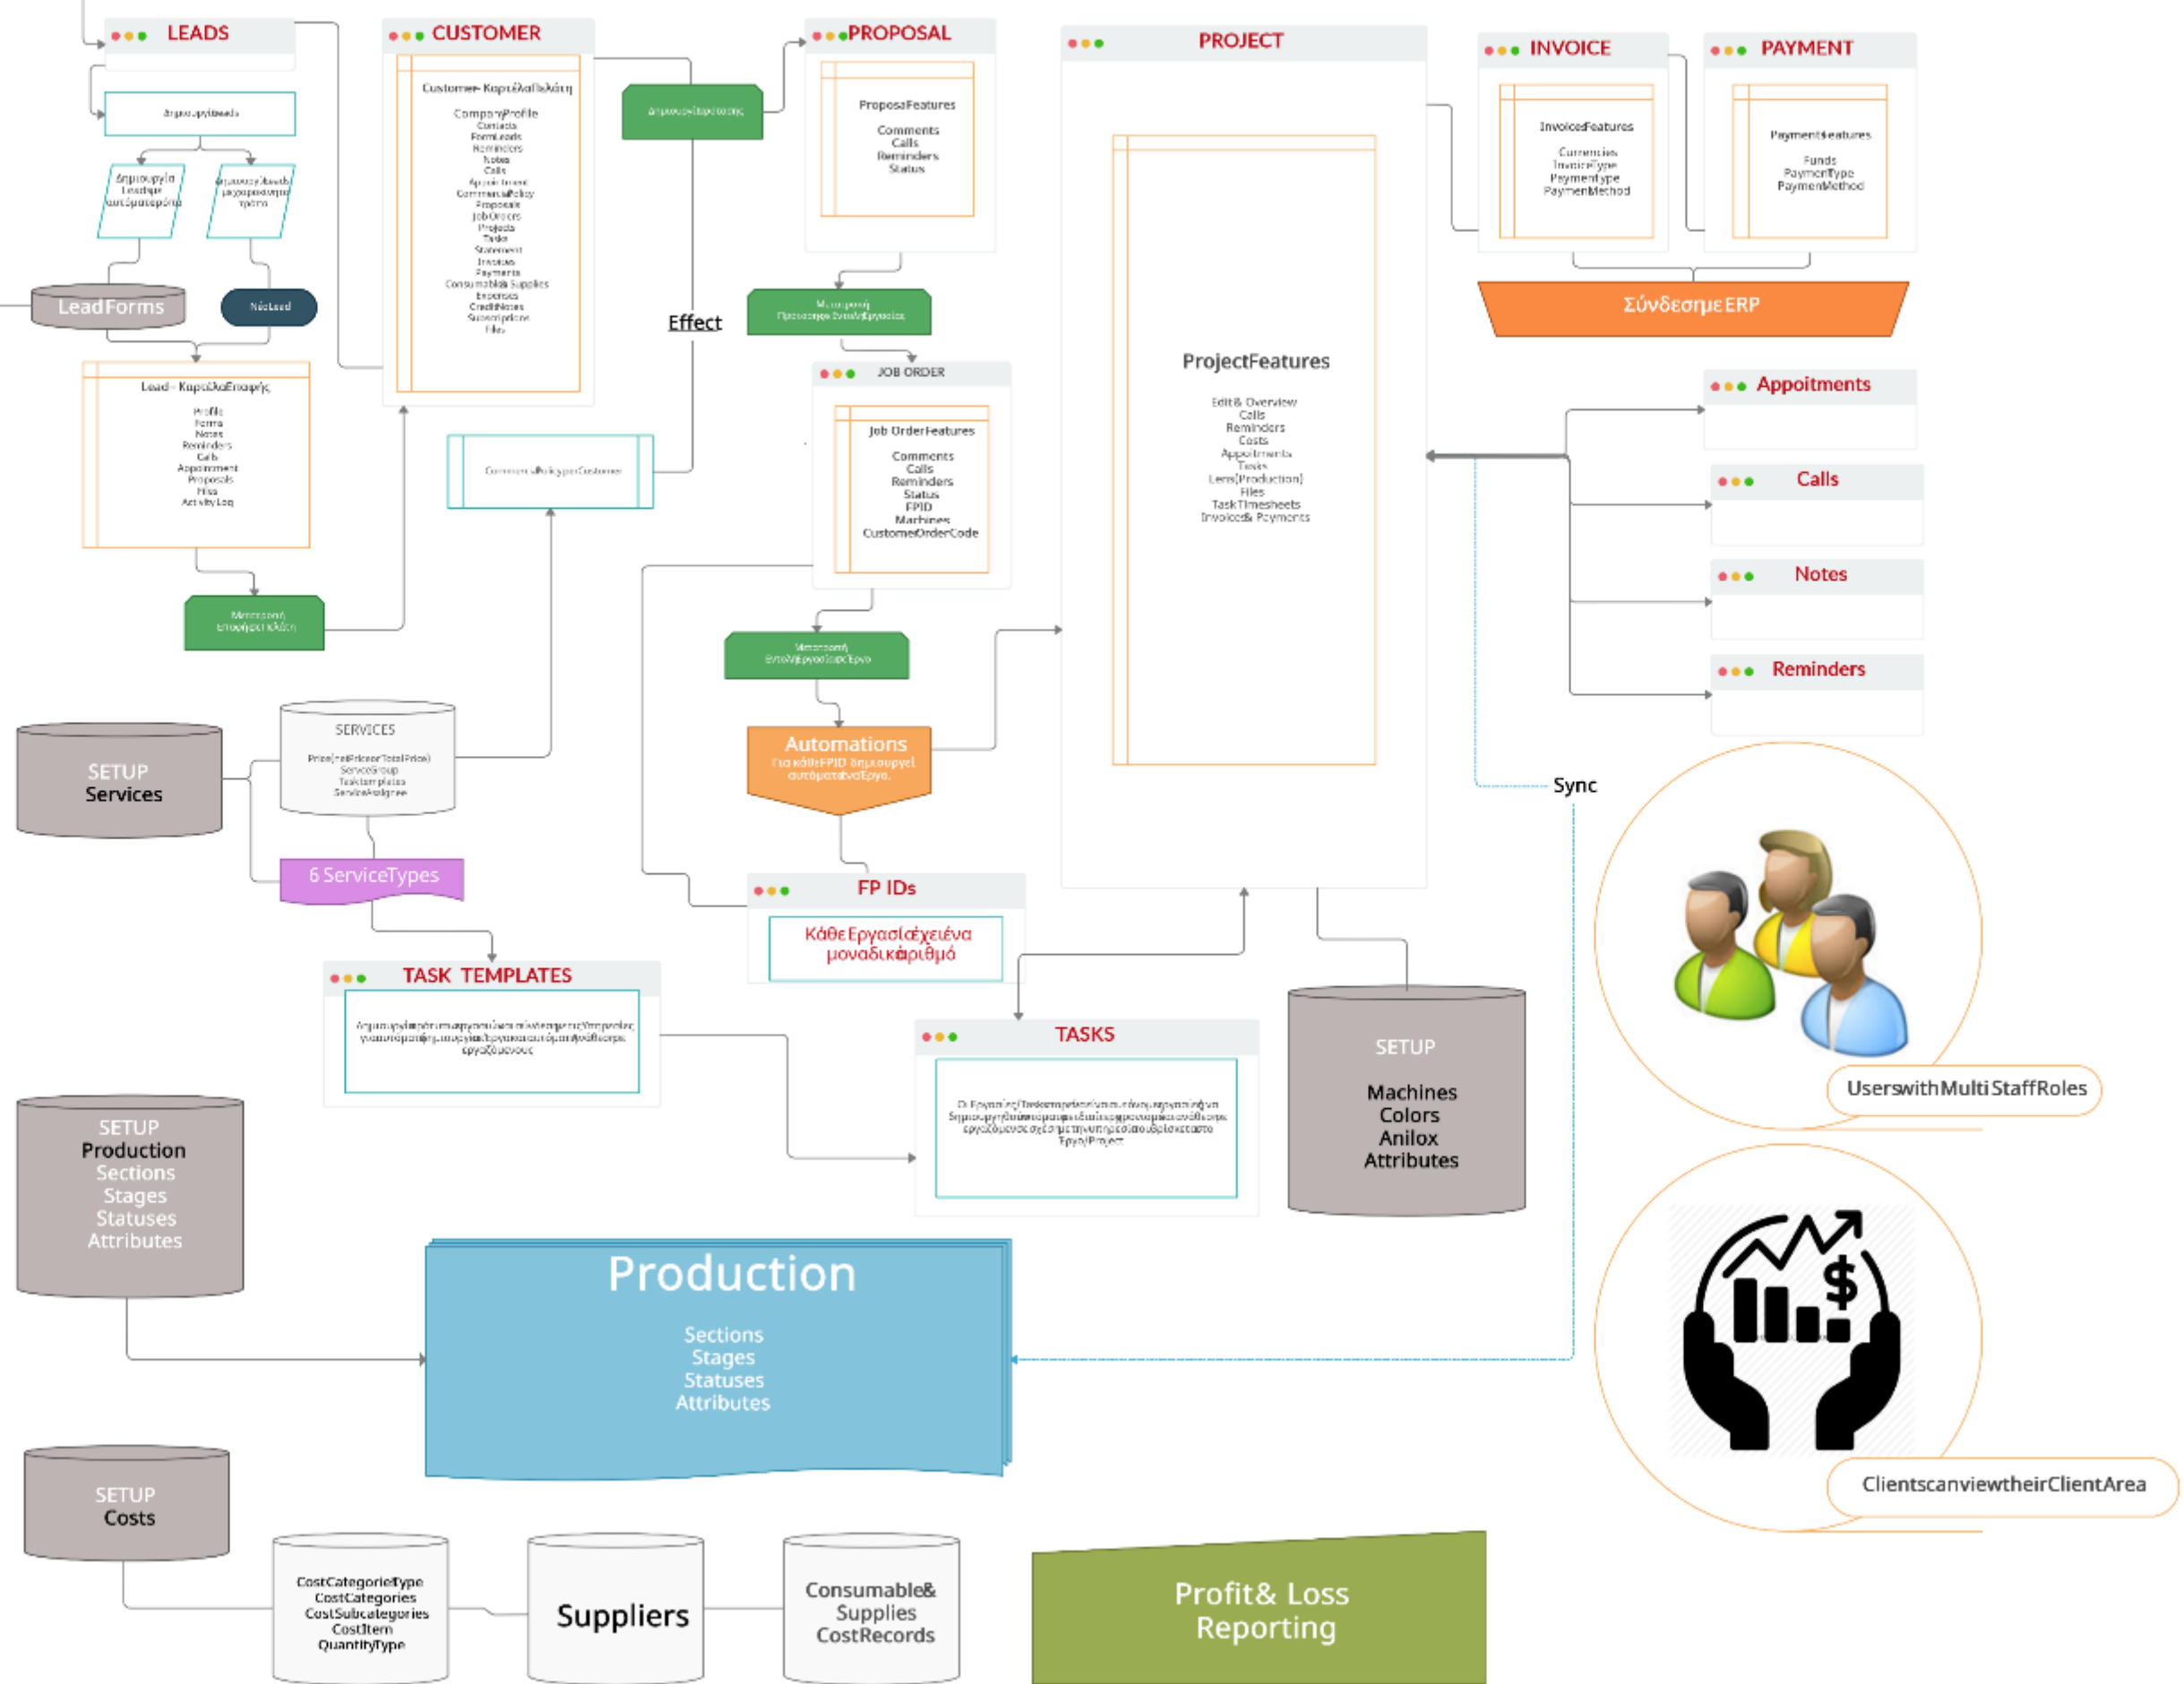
LEADS

Δημιουργία Lead

Δημιουργία Lead με συμπλήρωση φόρμας

Δημιουργία Lead με χειροκίνητο τρόπο

LeadForms

NewLead

Lead - Καρτέλα Επαφής

Profile
Forms
Notes
Reminders
Calls
Appointment
Proposals
Files
Activity Log

Μετατροπή Επαφής σε πελάτη

CUSTOMER

Customer - Καρτέλα Πελάτη

CompanyProfile
Contacts
FormLeads
Reminders
Notes
Calls
Appointment
CommercialPolicy
Proposals
JobOrders
Projects
Tasks
Statement
Invoices
Payments
Consumables Supplies
Expenses
CreditNotes
Subscriptions
Files

Δημιουργία Προσφοράς

Effect

CommercialPolicy για Customer

PROPOSAL

ProposalFeatures

Comments
Calls
Reminders
Status

Μετατροπή Προσφοράς σε Εντολή Εργασίας

JOB ORDER

Job OrderFeatures

Comments
Calls
Reminders
Status
FPID
Machines
CustomerOrderCode

Μετατροπή Εντολής Εργασίας σε Έργο

Automations
Για κάθε FPID δημιουργεί αυτόματα ένα Έργο.

FP IDs

Κάθε Εργασία έχει ένα μοναδικό αριθμό

PROJECT

ProjectFeatures

Edit & Overview
Calls
Reminders
Costs
Appointments
Tasks
Lens (Production)
Files
TaskTimesheets
Invoices & Payments

INVOICE

InvoiceFeatures

Currencies
InvoiceType
PaymentType
PaymentMethod

PAYMENT

PaymentFeatures

Funds
PaymentType
PaymentMethod

Σύνδεση με ERP

Appoitments

Calls

Notes

Reminders

Sync

UserswithMultiStaffRoles

ClientscanviewtheirClientArea

SETUP
Services

SERVICES

Price (netPrice or TotalPrice)
ServiceGroup
Task templates
ServiceAssignee

6 ServiceTypes

TASK TEMPLATES

Δημιουργία πρότυπων εργασιών ανά υπηρεσία, για να προσδιορίζονται αυτόματα οι εργαζόμενους

TASKS

Οι Εργασίες/Tasks δημιουργούνται αυτόματα με τους εργαζόμενους σε κάθε Έργο/Project

SETUP

Machines
Colors
Anilox
Attributes

SETUP
Production
Sections
Stages
Statuses
Attributes

Production

Sections
Stages
Statuses
Attributes

SETUP
Costs

CostCategorieType
CostCategories
CostSubcategories
CostItem
QuantityType

Suppliers

Consumable & Supplies
CostRecords

Profit & Loss
Reporting